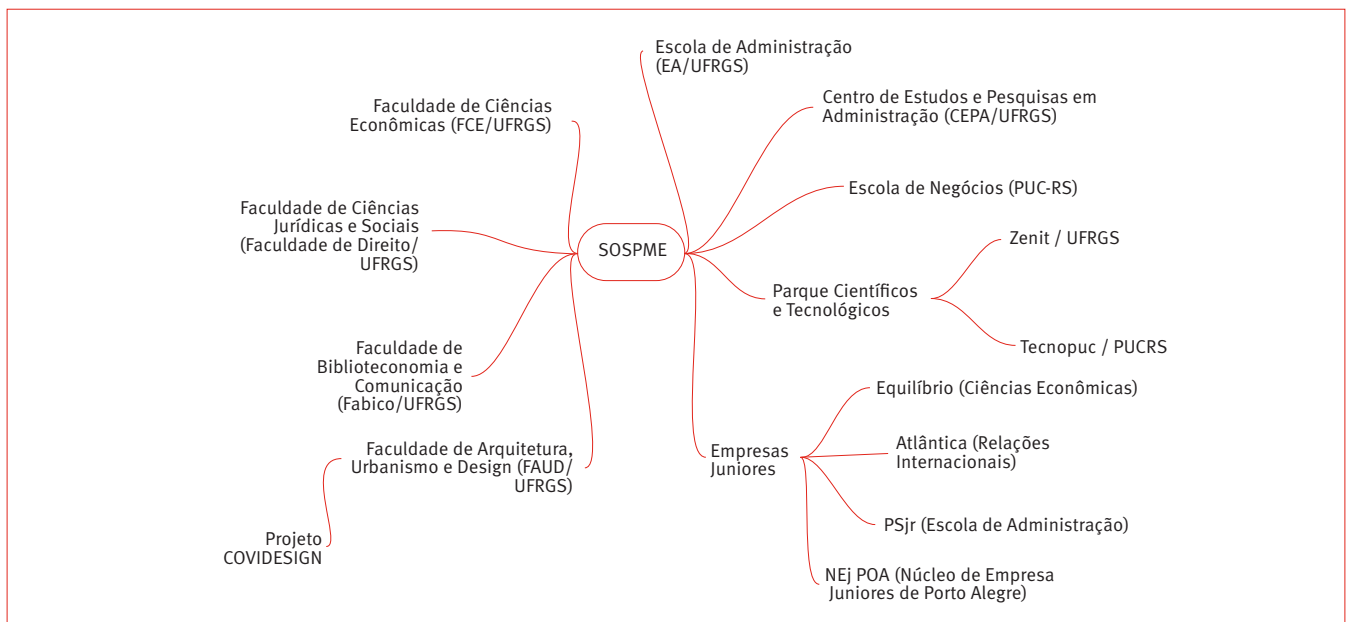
SOSPME

Escola de Administração (EA/UFRGS)

Centro de Estudos e Pesquisas em Administração (CEPA/UFRGS)

Escola de Negócios (PUC-RS)

Parque Científicos e Tecnológicos

Zenit / UFRGS

Tecnopuc / PUCRS

Empresas Juniores

Equilíbrio (Ciências Econômicas)

Atlântica (Relações Internacionais)

PSjr (Escola de Administração)

NEj POA (Núcleo de Empresa Juniores de Porto Alegre)

Faculdade de Ciências Econômicas (FCE/UFRGS)

Faculdade de Ciências Jurídicas e Sociais (Faculdade de Direito/ UFRGS)

Faculdade de Biblioteconomia e Comunicação (Fabico/UFRGS)

Faculdade de Arquitetura, Urbanismo e Design (FAUD/ UFRGS)

Projeto COVIDESIGN